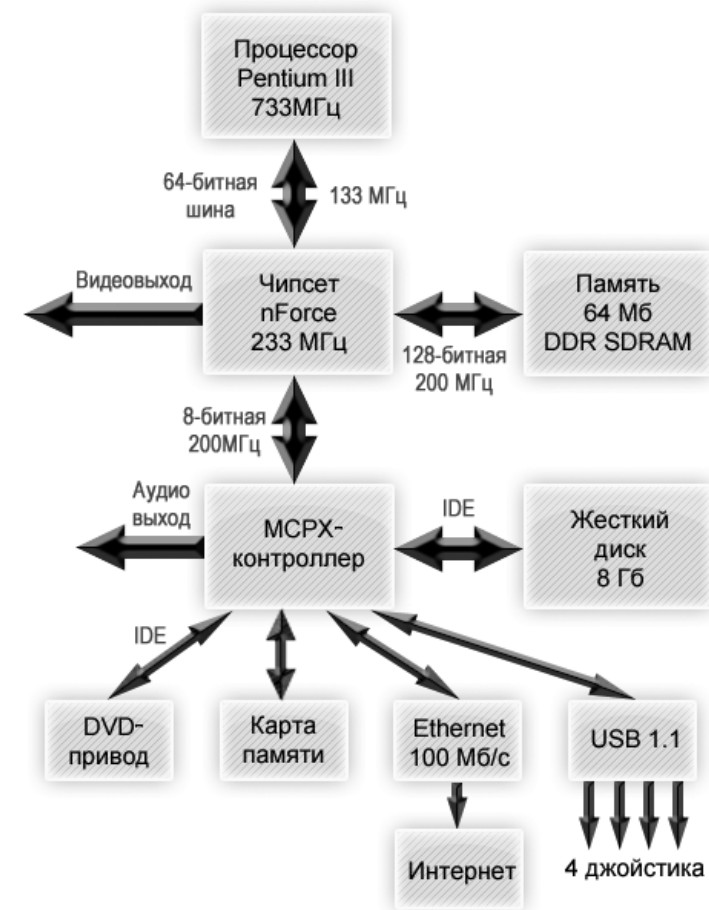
Процессор
Pentium III
733МГц

64-битная шина

133 МГц

Видеовыход

Чипсет
nForce
233 МГц

Память
64 Мб
DDR SDRAM

128-битная
200 МГц

8-битная
200МГц

Аудио
выход

МСРХ-контроллер

IDE

Жесткий
диск
8 Гб

IDE

DVD-привод

Карта
памяти

Ethernet
100 Мб/с

USB 1.1

Интернет

4 джойстика